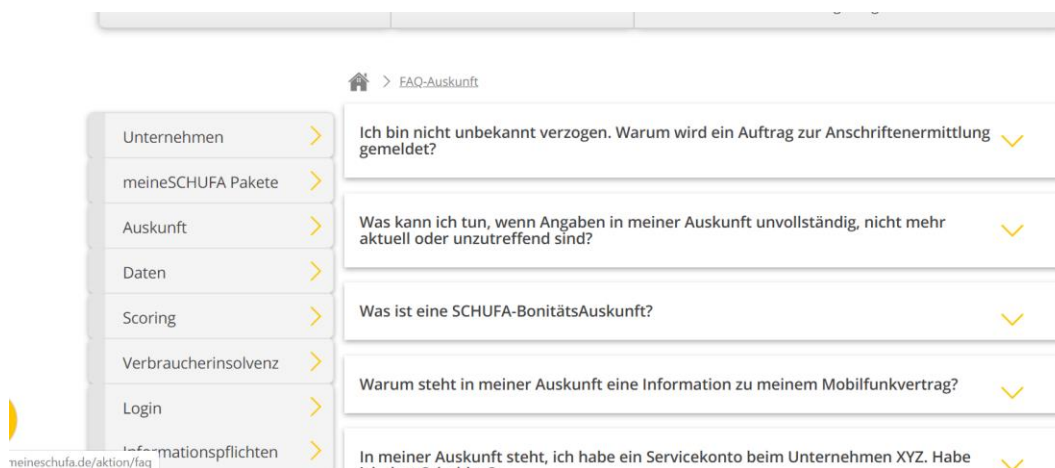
> FAQ-Auskunft

Unternehmen
meineSCHUFA Pakete
Auskunft
Daten
Scoring
Verbraucherinsolvenz
Login
Informationspflichten

Ich bin nicht unbekannt verzogen. Warum wird ein Auftrag zur Anschriftenermittlung gemeldet?

Was kann ich tun, wenn Angaben in meiner Auskunft unvollständig, nicht mehr aktuell oder unzutreffend sind?

Was ist eine SCHUFA-BonitätsAuskunft?

Warum steht in meiner Auskunft eine Information zu meinem Mobilfunkvertrag?

In meiner Auskunft steht, ich habe ein Servicekonto beim Unternehmen XYZ. Habe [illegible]

meineschufa.de/aktion/faq